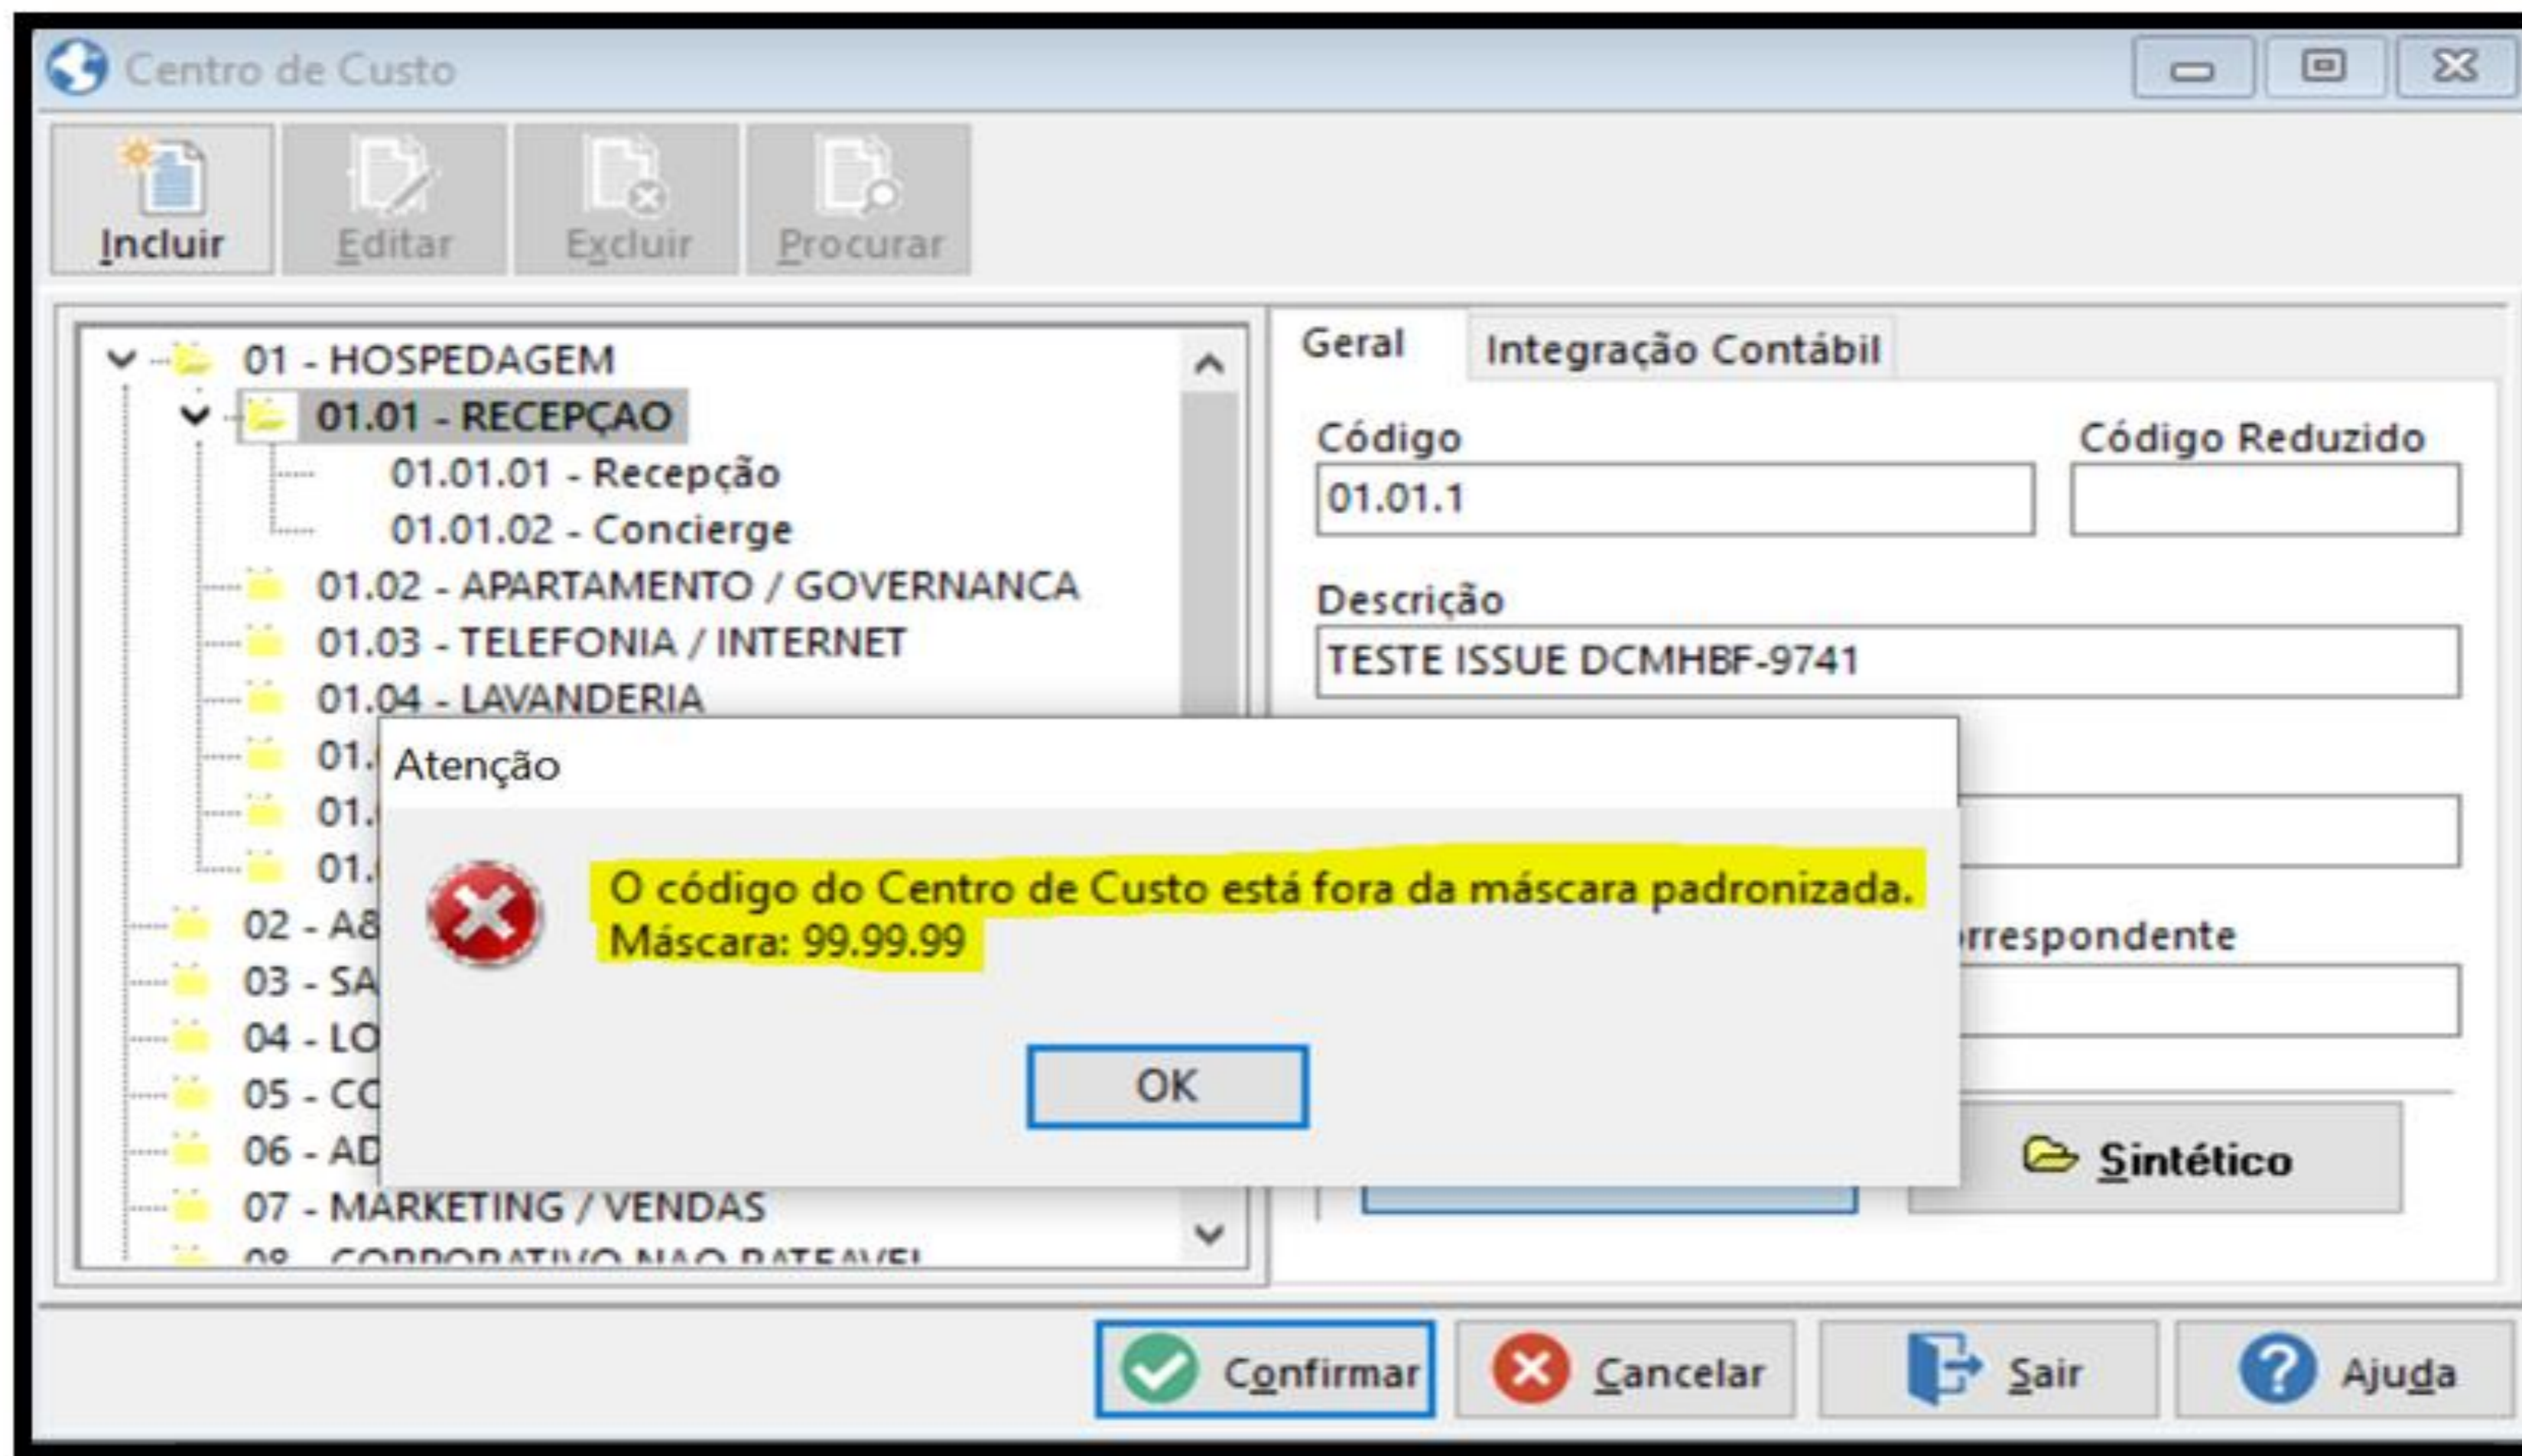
Centro de Custo

Incluir
Editar
Excluir
Procurar

01 - HOSPEDAGEM
01.01 - RECEPÇAO
01.01.01 - Recepção
01.01.02 - Concierge
01.02 - APARTAMENTO / GOVERNANCA
01.03 - TELEFONIA / INTERNET
01.04 - LAVANDERIA
01.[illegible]
01.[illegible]
01.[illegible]
02 - A&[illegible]
03 - SA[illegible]
04 - LO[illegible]
05 - CO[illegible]
06 - AD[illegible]
07 - MARKETING / VENDAS
08 - CORPORATIVO NAO RATEAVEL

Geral
Integração Contábil

Código
01.01.1
Código Reduzido

Descrição
TESTE ISSUE DCMHBF-9741

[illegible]rrespondente

Sintético

Atenção

O código do Centro de Custo está fora da máscara padronizada.
Máscara: 99.99.99

OK

Confirmar
Cancelar
Sair
Ajuda